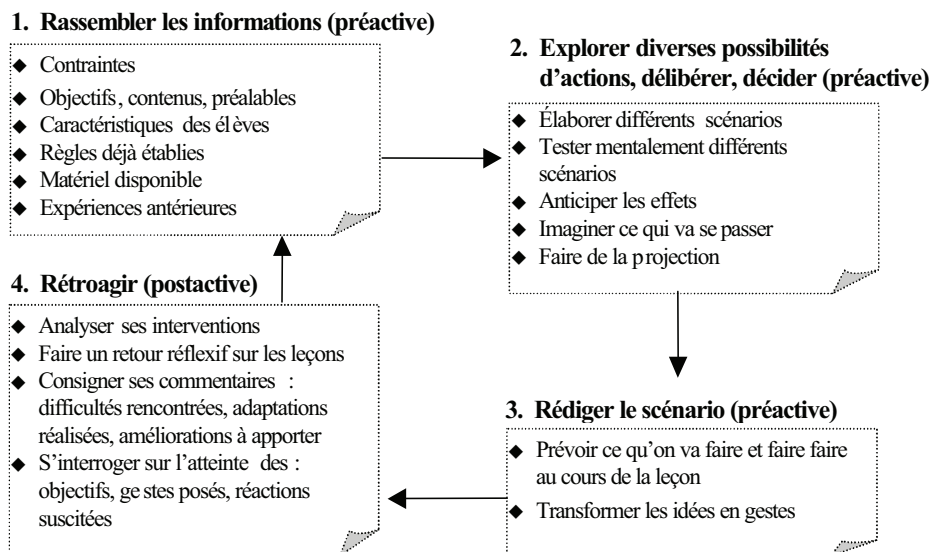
1. Rassembler les informations (préactive)

◆ Contraintes
◆ Objectifs, contenus, préalables
◆ Caractéristiques des élèves
◆ Règles déjà établies
◆ Matériel disponible
◆ Expériences antérieures

2. Explorer diverses possibilités d'actions, délibérer, décider (préactive)

◆ Élaborer différents scénarios
◆ Tester mentalement différents scénarios
◆ Anticiper les effets
◆ Imaginer ce qui va se passer
◆ Faire de la projection

3. Rédiger le scénario (préactive)

◆ Prévoir ce qu'on va faire et faire faire au cours de la leçon
◆ Transformer les idées en gestes

4. Rétroagir (postactive)

◆ Analyser ses interventions
◆ Faire un retour réflexif sur les leçons
◆ Consigner ses commentaires : difficultés rencontrées, adaptations réalisées, améliorations à apporter
◆ S'interroger sur l'atteinte des : objectifs, gestes posés, réactions suscitées